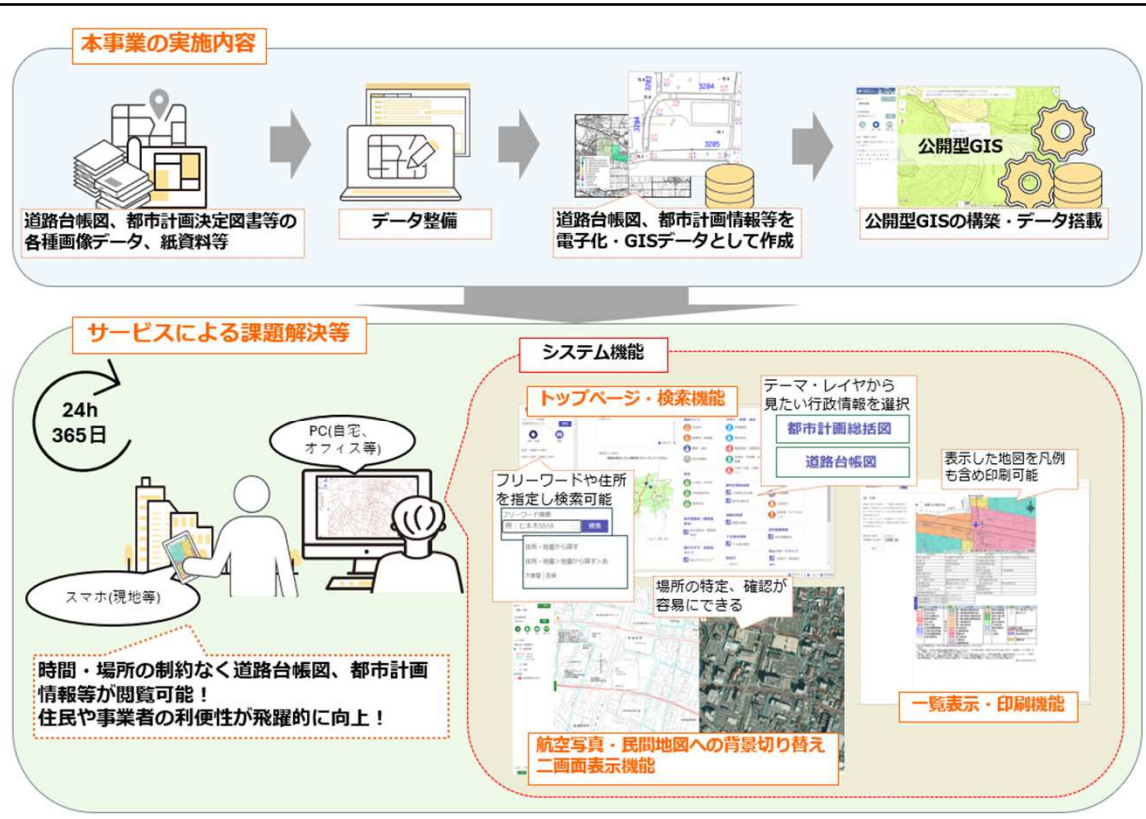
本事業の実施内容

道路台帳図、都市計画決定図書等の各種画像データ、紙資料等

データ整備

道路台帳図、都市計画情報等を電子化・GISデータとして作成

公開型GIS

公開型GISの構築・データ搭載

サービスによる課題解決等

24h
365日

PC(自宅、オフィス等)

スマホ(現地等)

時間・場所の制約なく道路台帳図、都市計画情報等が閲覧可能！
住民や事業者の利便性が飛躍的に向上！

システム機能

トップページ・検索機能

テーマ・レイヤから見たい行政情報を選択

都市計画総括図

道路台帳図

フリーワードや住所を指定し検索可能

フリーワード検索
例：七本木558
検索

住所・地番から探す
住所・地番＞地番から探す＞あ
大字室｜白岡

表示した地図を凡例も含め印刷可能

場所の特定、確認が容易にできる

一覧表示・印刷機能

航空写真・民間地図への背景切り替え
二画面表示機能